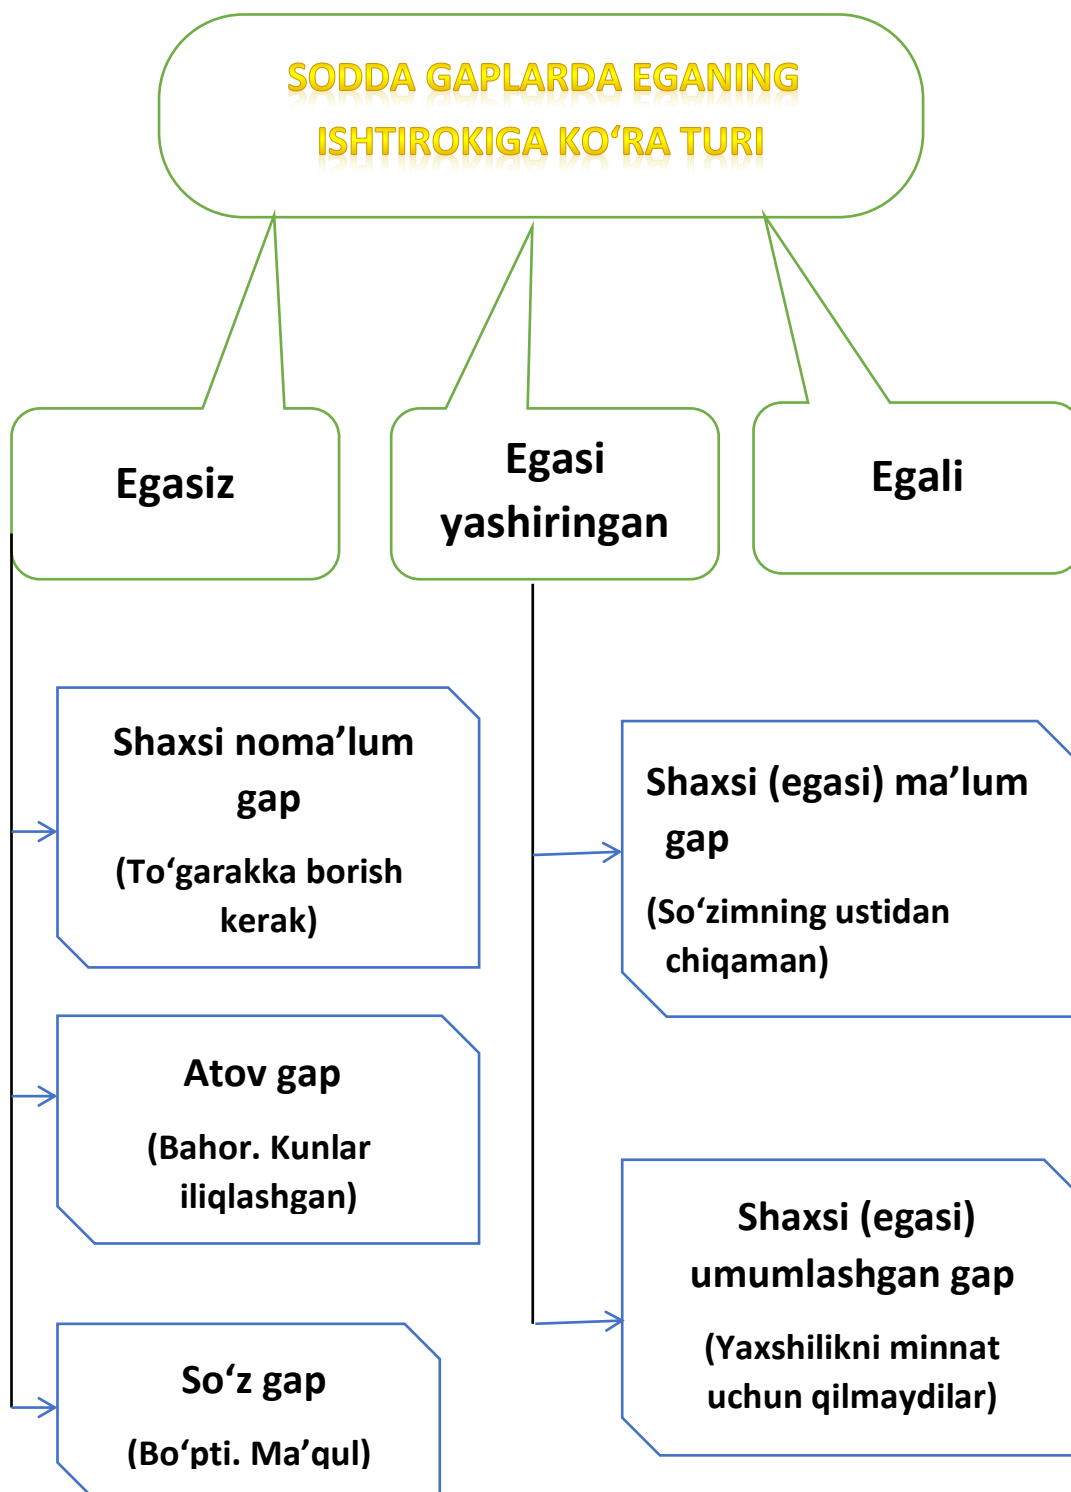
SODDA GAPLARDA EGANING ISHTIROKIGA KO‘RA TURI

Egasiz

Egasi yashiringan

Egali

Shaxsi noma’lum gap

(To‘garakka borish kerak)

Atov gap

(Bahor. Kunlar iliqlashgan)

So‘z gap

(Bo‘pti. Ma’qul)

Shaxsi (egasi) ma’lum gap

(So‘zimning ustidan chiqaman)

Shaxsi (egasi) umumlashgan gap

(Yaxshilikni minnat uchun qilmaydilar)